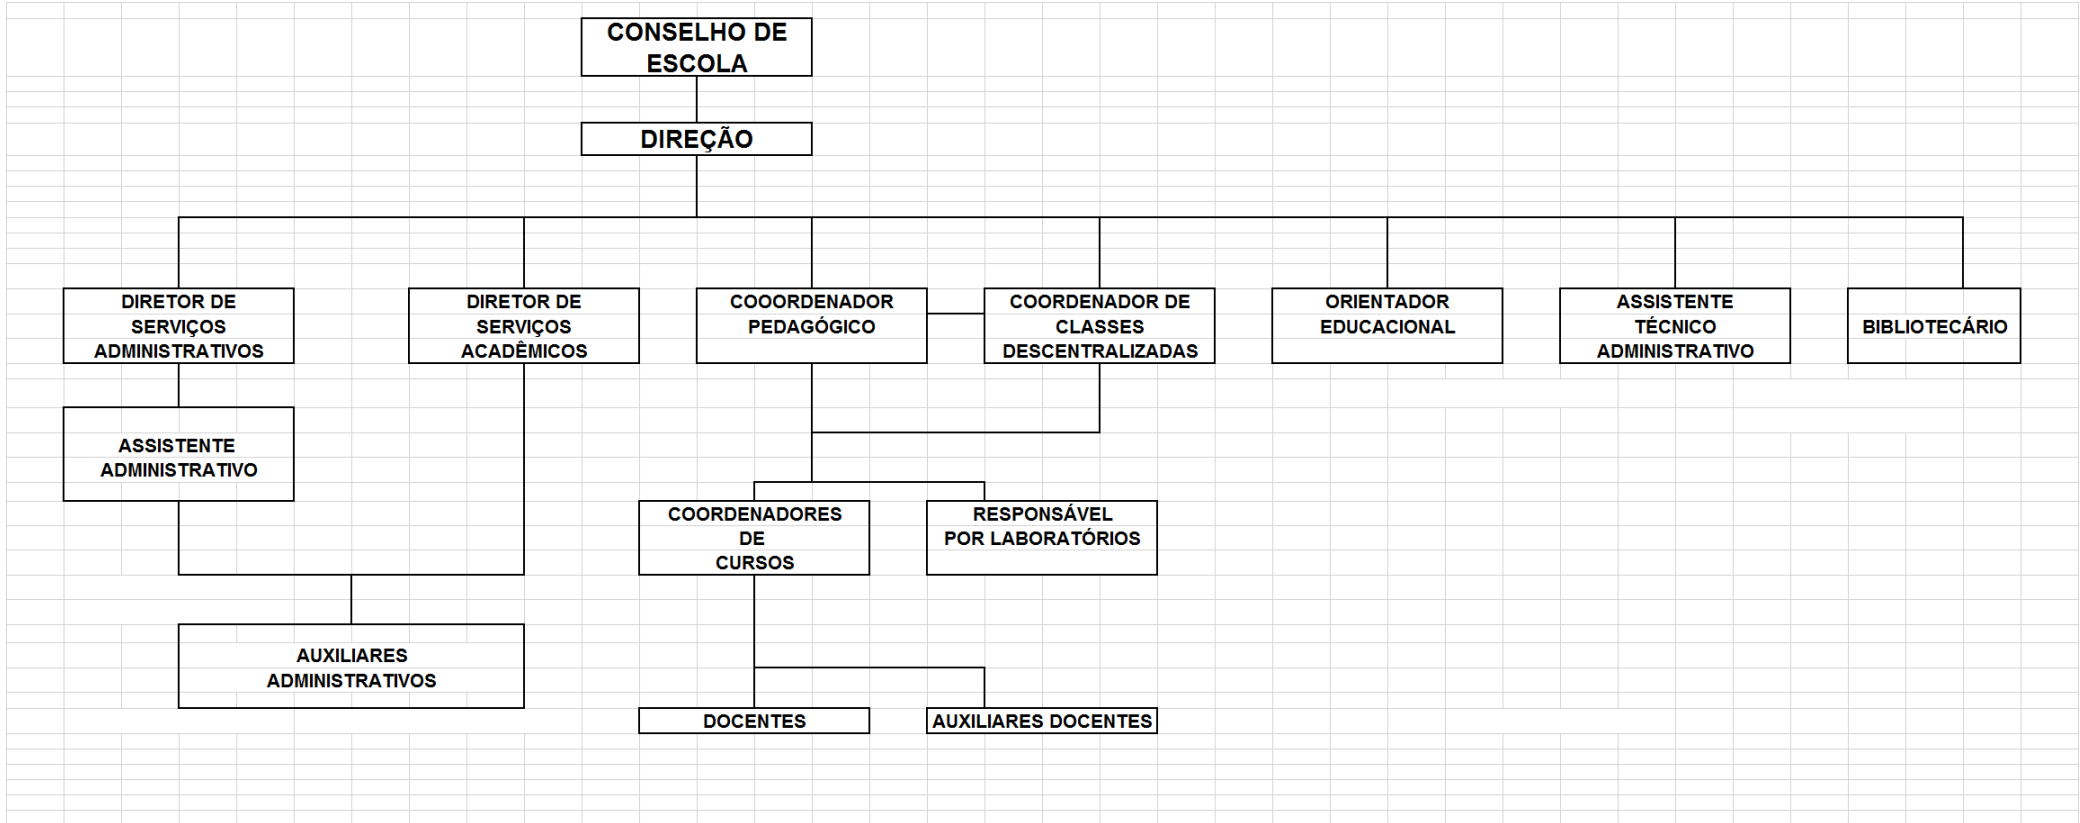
CONSELHO DE ESCOLA

DIREÇÃO

DIRETOR DE SERVIÇOS ADMINISTRATIVOS

DIRETOR DE SERVIÇOS ACADÊMICOS

COOORDENADOR PEDAGÓGICO

COORDENADOR DE CLASSES DESCENTRALIZADAS

ORIENTADOR EDUCACIONAL

ASSISTENTE TÉCNICO ADMINISTRATIVO

BIBLIOTECÁRIO

ASSISTENTE ADMINISTRATIVO

COORDENADORES DE CURSOS

RESPONSÁVEL POR LABORATÓRIOS

AUXILIARES ADMINISTRATIVOS

DOCENTES

AUXILIARES DOCENTES